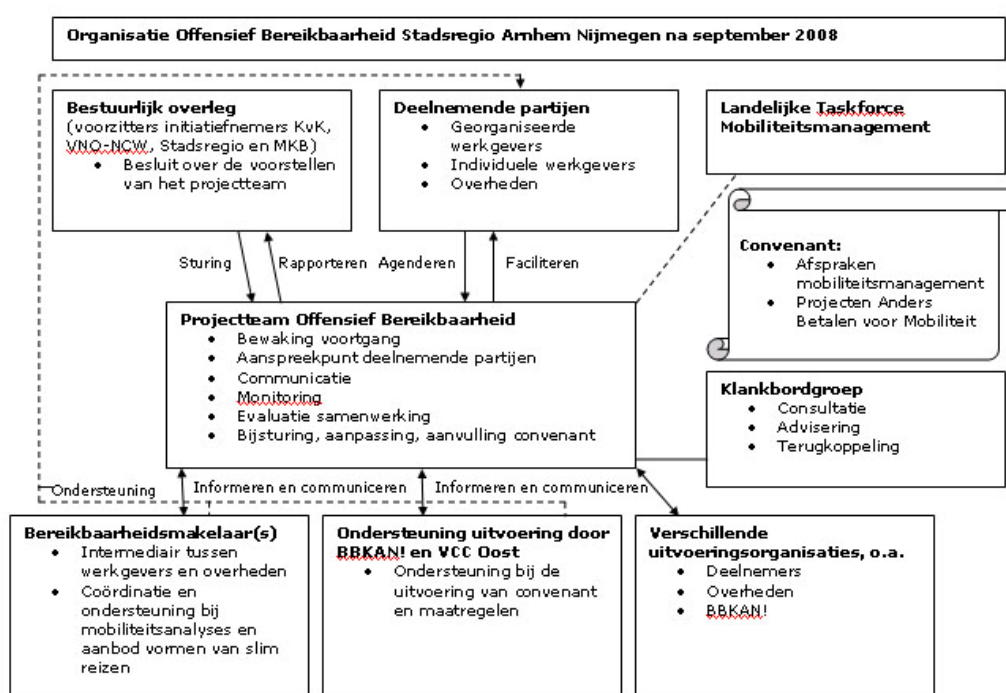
Organisatie Offensief Bereikbaarheid Stadsregio Arnhem Nijmegen na september 2008

Bestuurlijk overleg
(voorzitters initiatiefnemers KvK, VNO-NCW, Stadsregio en MKB)
• Besluit over de voorstellen van het projectteam

Deelnemende partijen
• Georganiseerde werkgevers
• Individuele werkgevers
• Overheden

Landelijke Taskforce Mobiliteitsmanagement

Convenant:
• Afspraken mobiliteitsmanagement
• Projecten Anders Betalen voor Mobiliteit

Sturing

Rapporteren

Agenderen

Faciliteren

Projectteam Offensief Bereikbaarheid
• Bewaking voortgang
• Aanspreekpunt deelnemende partijen
• Communicatie
• Monitoring
• Evaluatie samenwerking
• Bijsturing, aanpassing, aanvulling convenant

Klankbordgroep
• Consultatie
• Advisering
• Terugkoppeling

Ondersteuning

Informeren en communiceren

Informeren en communiceren

Bereikbaarheidsmakelaar(s)
• Intermediair tussen werkgevers en overheden
• Coördinatie en ondersteuning bij mobiliteitsanalyses en aanbod vormen van slim reizen

Ondersteuning uitvoering door BBKAN! en VCC Oost
• Ondersteuning bij de uitvoering van convenant en maatregelen

Verschillende uitvoeringsorganisaties, o.a.
• Deelnemers
• Overheden
• BBKAN!